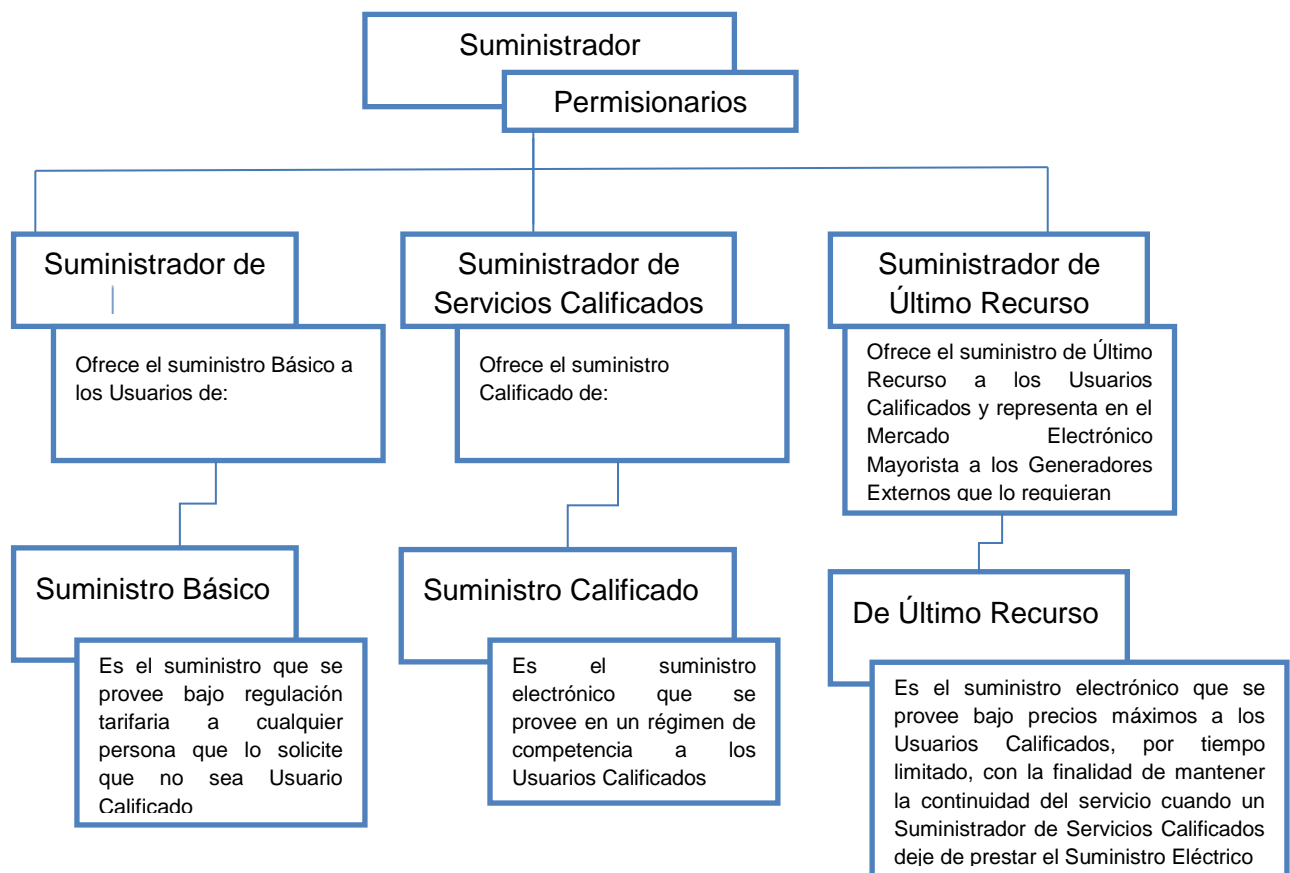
Suministrador

Permisionarios

Suministrador de

Ofrece el suministro Básico a los Usuarios de:

Suministro Básico

Es el suministro que se provee bajo regulación tarifaria a cualquier persona que lo solicite que no sea Usuario Calificado

Suministrador de Servicios Calificados

Ofrece el suministro Calificado de:

Suministro Calificado

Es el suministro electrónico que se provee en un régimen de competencia a los Usuarios Calificados

Suministrador de Último Recurso

Ofrece el suministro de Último Recurso a los Usuarios Calificados y representa en el Mercado Electrónico Mayorista a los Generadores Externos que lo requieran

De Último Recurso

Es el suministro electrónico que se provee bajo precios máximos a los Usuarios Calificados, por tiempo limitado, con la finalidad de mantener la continuidad del servicio cuando un Suministrador de Servicios Calificados deje de prestar el Suministro Eléctrico